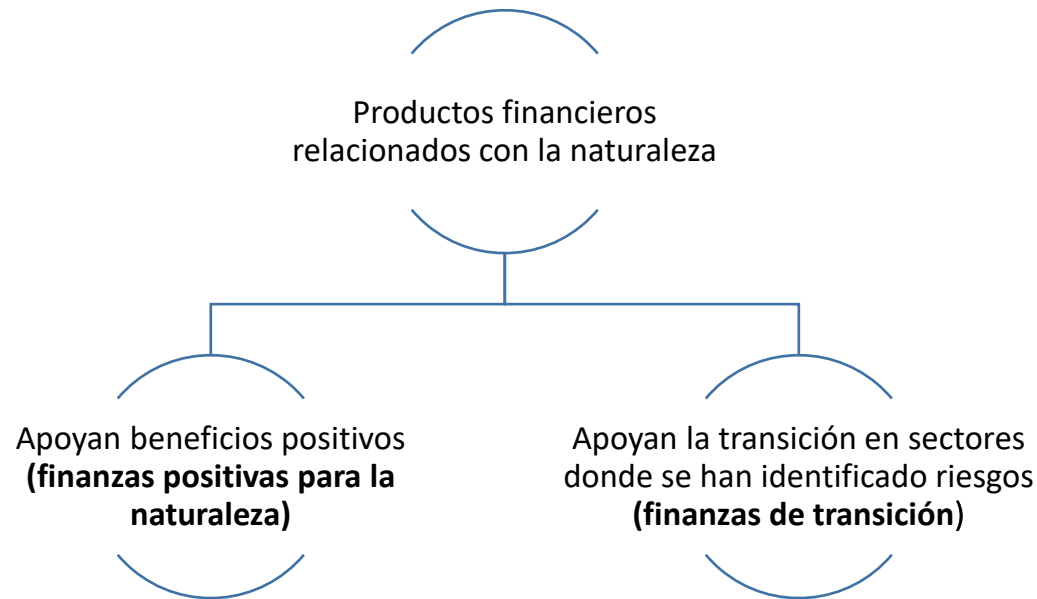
Productos financieros relacionados con la naturaleza

Apoyan beneficios positivos **(finanzas positivas para la naturaleza)**

Apoyan la transición en sectores donde se han identificado riesgos **(finanzas de transición**)